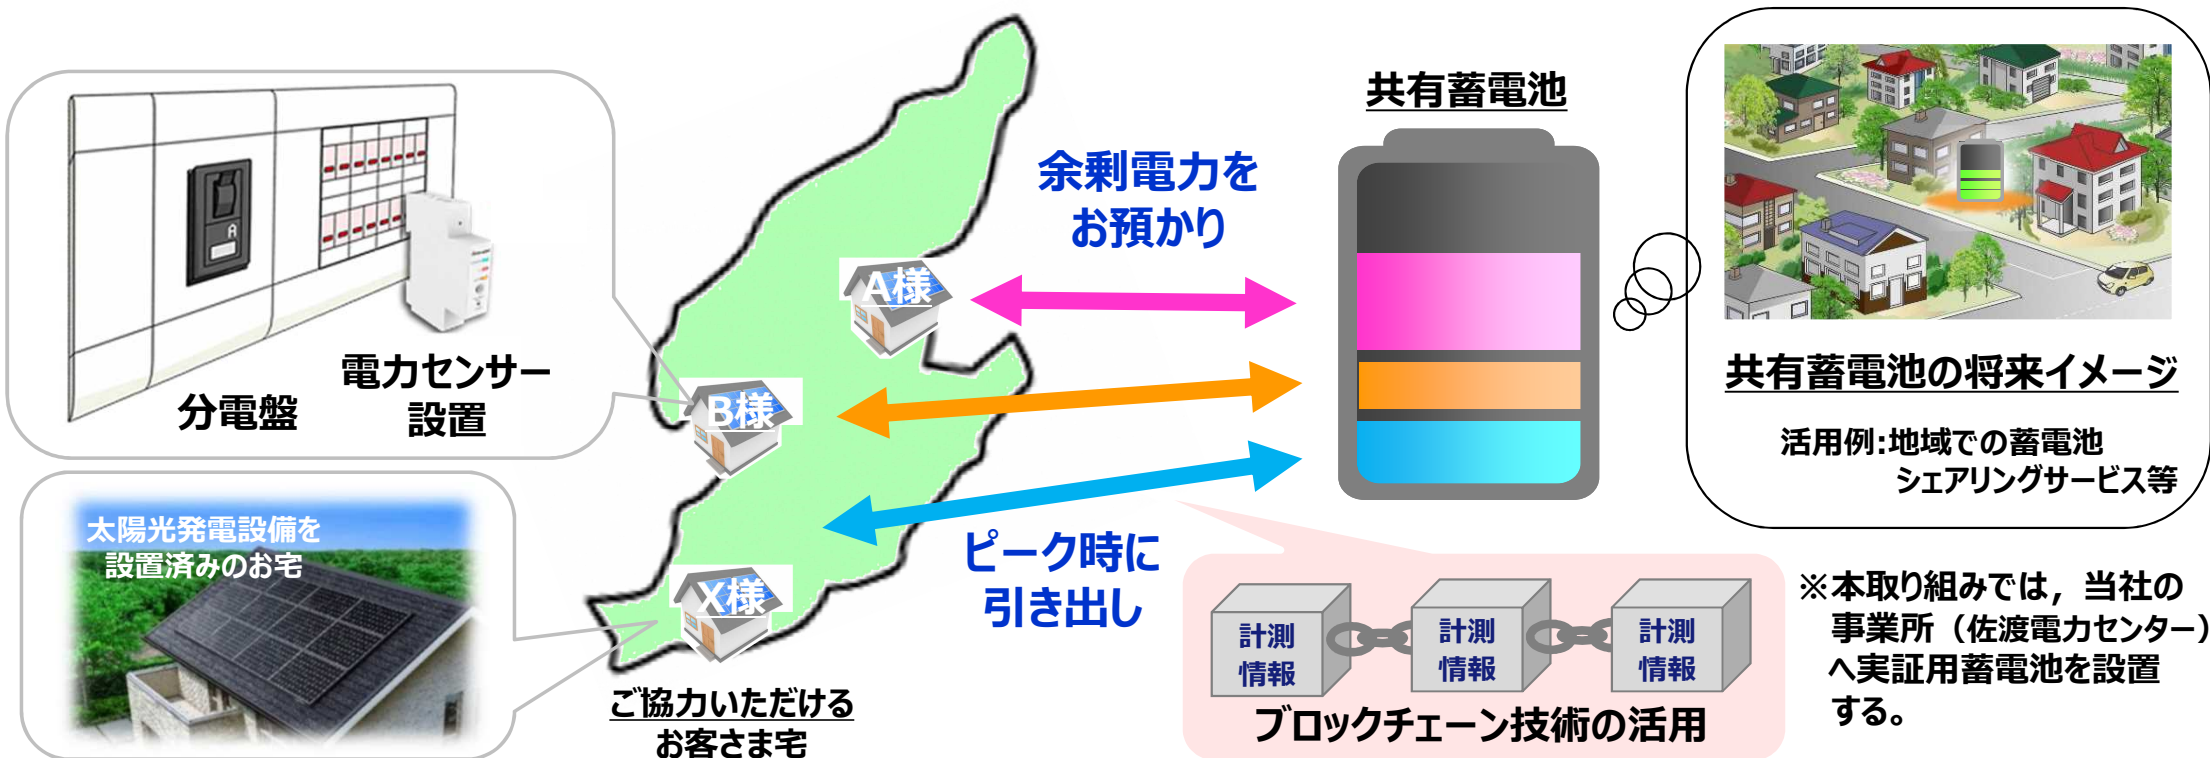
分電盤

電力センサー設置

太陽光発電設備を設置済みのお宅

A様

B様

X様

ご協力いただけるお客さま宅

余剰電力をお預かり

ピーク時に引き出し

共有蓄電池

計測情報

計測情報

計測情報

ブロックチェーン技術の活用

共有蓄電池の将来イメージ

活用例:地域での蓄電池シェアリングサービス等

※本取り組みでは，当社の事業所（佐渡電力センター）へ実証用蓄電池を設置する。